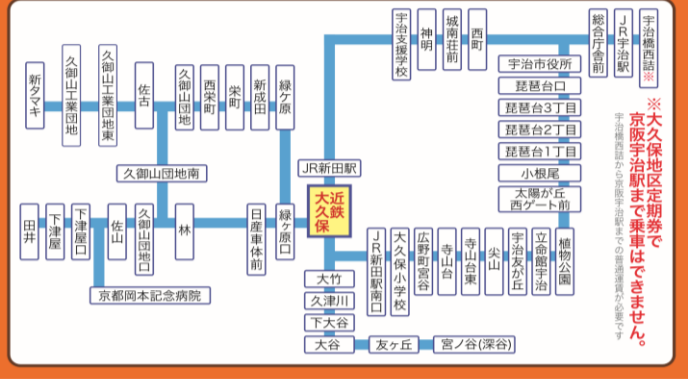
新タマキ
久御山工業団地
久御山工業団地東
佐古
久御山団地
西栄町
栄町
新成田
緑ヶ原
宇治支援学校
神明
城南荘前
西町
総合庁舎前
JR宇治駅
宇治橋西詰※
宇治市役所
琵琶台口
琵琶台3丁目
琵琶台2丁目
琵琶台1丁目
小根尾
太陽が丘西ゲート前
JR新田駅
近鉄大久保
久御山団地南
田井
下津屋
下津屋口
佐山
久御山団地口
林
日産車体前
緑ヶ原口
京都岡本記念病院
JR新田駅南口
大久保小学校
広野町宮谷
寺山台
寺山台東
尖山
宇治友が丘
立命館宇治
植物公園
大竹
久津川
下大谷
大谷
友ヶ丘
宮ノ谷(深谷)
※大久保地区定期券で京阪宇治駅まで乗車はできません。
宇治橋西詰から京阪宇治駅までの普通運賃が必要です